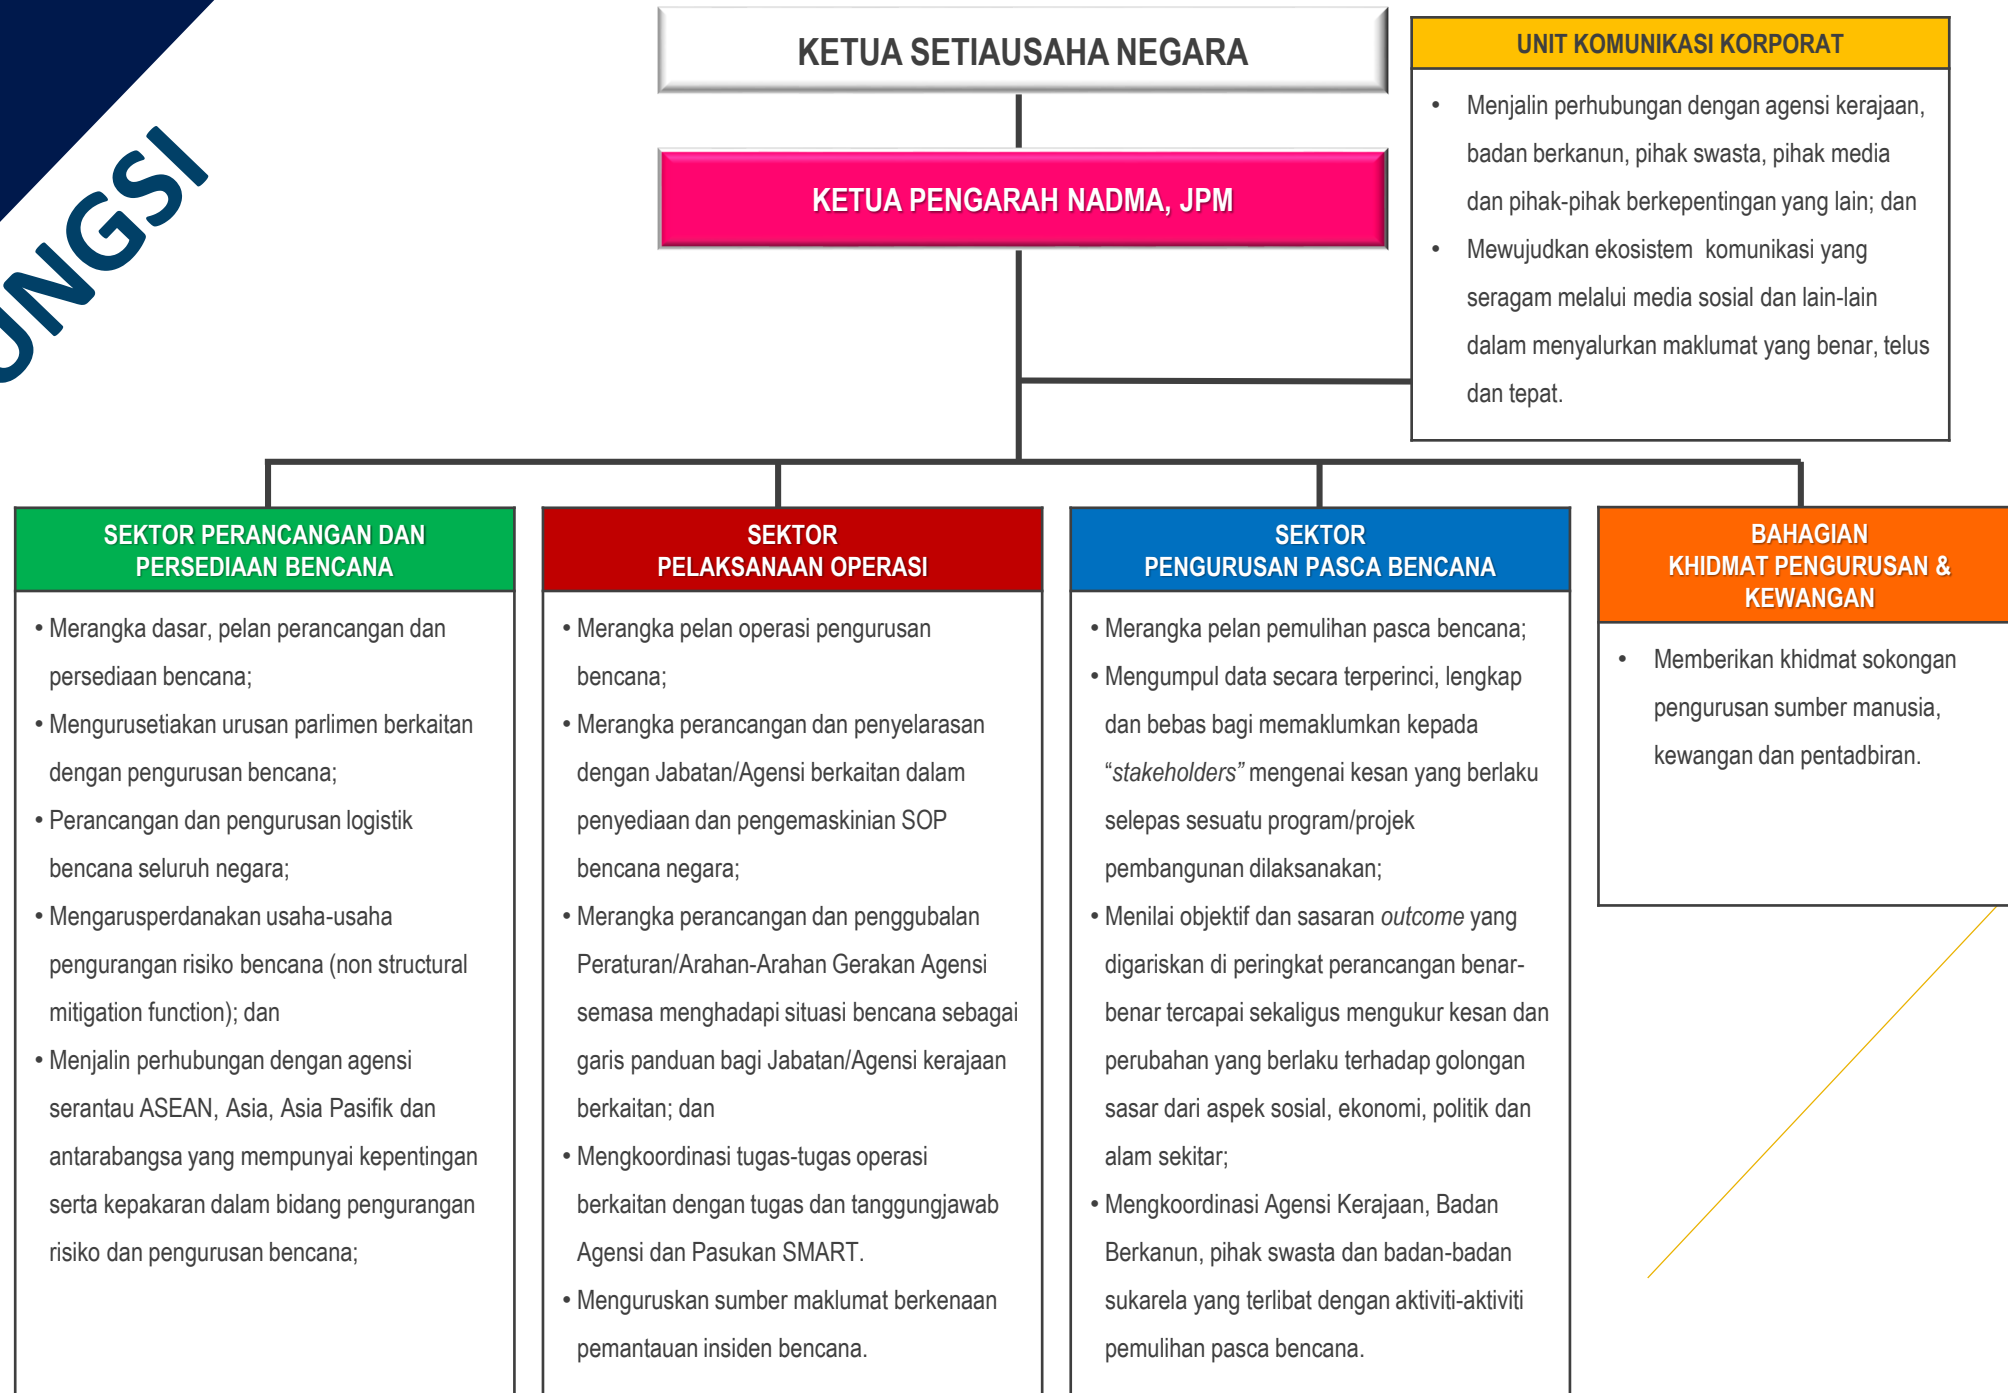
UNGSI

KETUA SETIAUSAHA NEGARA

KETUA PENGARAH NADMA, JPM

UNIT KOMUNIKASI KORPORAT

• Menjalin perhubungan dengan agensi kerajaan, badan berkanun, pihak swasta, pihak media dan pihak-pihak berkepentingan yang lain; dan
• Mewujudkan ekosistem komunikasi yang seragam melalui media sosial dan lain-lain dalam menyalurkan maklumat yang benar, telus dan tepat.

SEKTOR PERANCANGAN DAN PERSEDIAAN BENCANA

• Merangka dasar, pelan perancangan dan persediaan bencana;
• Mengurusetiakan urusan parlimen berkaitan dengan pengurusan bencana;
• Perancangan dan pengurusan logistik bencana seluruh negara;
• Mengarusperdanakan usaha-usaha pengurangan risiko bencana (non structural mitigation function); dan
• Menjalin perhubungan dengan agensi serantau ASEAN, Asia, Asia Pasifik dan antarabangsa yang mempunyai kepentingan serta kepakaran dalam bidang pengurangan risiko dan pengurusan bencana;

SEKTOR PELAKSANAAN OPERASI

• Merangka pelan operasi pengurusan bencana;
• Merangka perancangan dan penyelarasan dengan Jabatan/Agensi berkaitan dalam penyediaan dan pengemaskinian SOP bencana negara;
• Merangka perancangan dan penggubalan Peraturan/Arahan-Arahan Gerakan Agensi semasa menghadapi situasi bencana sebagai garis panduan bagi Jabatan/Agensi kerajaan berkaitan; dan
• Mengkoordinasi tugas-tugas operasi berkaitan dengan tugas dan tanggungjawab Agensi dan Pasukan SMART.
• Menguruskan sumber maklumat berkenaan pemantauan insiden bencana.

SEKTOR PENGURUSAN PASCA BENCANA

• Merangka pelan pemulihan pasca bencana;
• Mengumpul data secara terperinci, lengkap dan bebas bagi memaklumkan kepada "stakeholders" mengenai kesan yang berlaku selepas sesuatu program/projek pembangunan dilaksanakan;
• Menilai objektif dan sasaran outcome yang digariskan di peringkat perancangan benar-benar tercapai sekaligus mengukur kesan dan perubahan yang berlaku terhadap golongan sasar dari aspek sosial, ekonomi, politik dan alam sekitar;
• Mengkoordinasi Agensi Kerajaan, Badan Berkanun, pihak swasta dan badan-badan sukarela yang terlibat dengan aktiviti-aktiviti pemulihan pasca bencana.

BAHAGIAN KHIDMAT PENGURUSAN & KEWANGAN

• Memberikan khidmat sokongan pengurusan sumber manusia, kewangan dan pentadbiran.